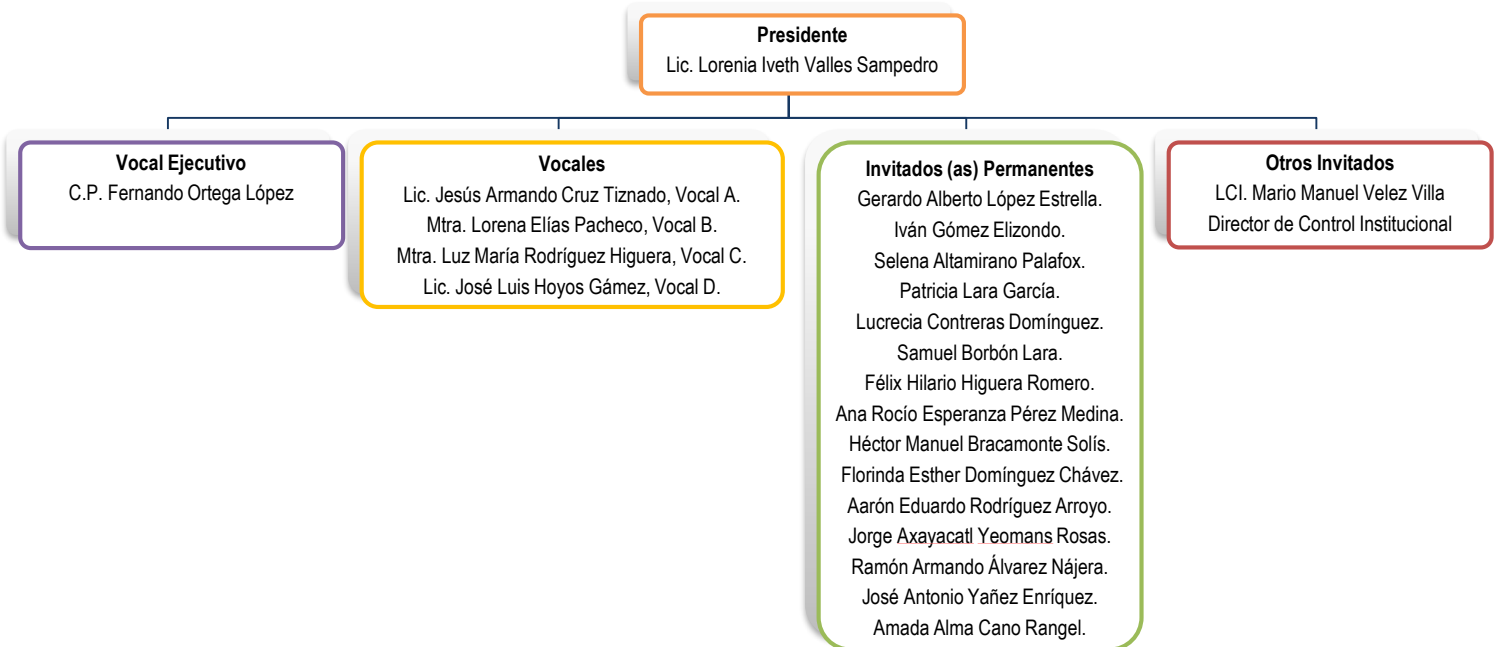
Presidente
Lic. Lorenia Iveth Valles Sampedro

Vocal Ejecutivo
C.P. Fernando Ortega López

Vocales
Lic. Jesús Armando Cruz Tiznado, Vocal A.
Mtra. Lorena Elías Pacheco, Vocal B.
Mtra. Luz María Rodríguez Higuera, Vocal C.
Lic. José Luis Hoyos Gámez, Vocal D.

Invitados (as) Permanentes
Gerardo Alberto López Estrella.
Iván Gómez Elizondo.
Selena Altamirano Palafox.
Patricia Lara García.
Lucrecia Contreras Domínguez.
Samuel Borbón Lara.
Félix Hilario Higuera Romero.
Ana Rocío Esperanza Pérez Medina.
Héctor Manuel Bracamonte Solís.
Florinda Esther Domínguez Chávez.
Aarón Eduardo Rodríguez Arroyo.
Jorge Axayacatl Yeomans Rosas.
Ramón Armando Álvarez Nájera.
José Antonio Yañez Enríquez.
Amada Alma Cano Rangel.

Otros Invitados
LCI. Mario Manuel Velez Villa
Director de Control Institucional